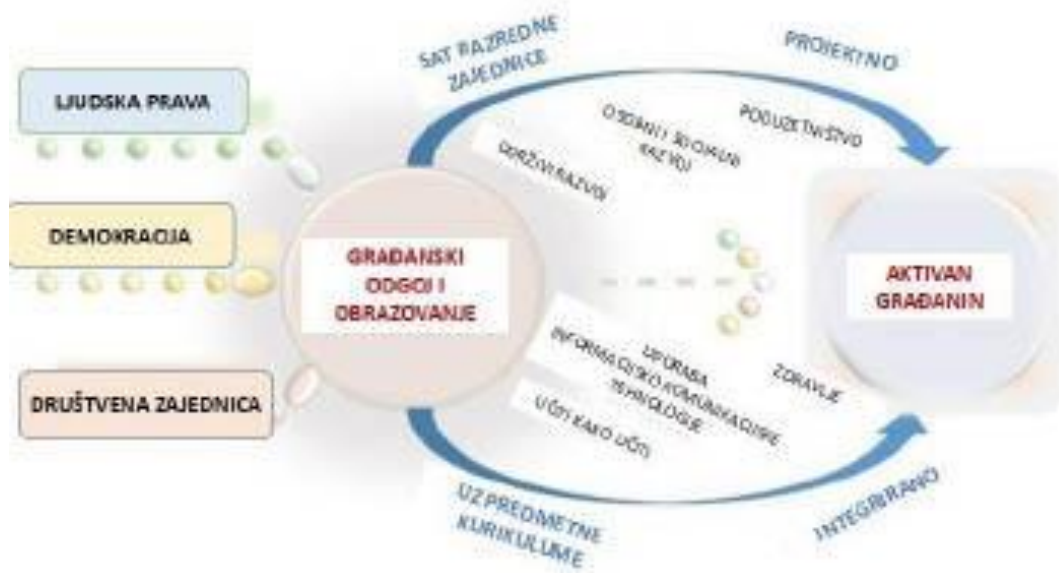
LJUDSKA PRAVA

DEMOKRACIJA

DRUŠTVENA ZAJEDNICA

SAT RAZREDNE ZAJEDNICE

PROJEKTNO

OSOBNI I SOCIJALNI RAZVOJ

PODUZETNIŠTVO

ODRŽIVI RAZVOJ

GRAĐANSKI ODGOJ I OBRAZOVANJE

AKTIVAN GRAĐANIN

UPORABA INFORMACIJSKO-KOMUNIKACIJSKE TEHNOLOGIJE

ZDRAVLJE

UČITI KAKO UČITI

UZ PREDMETNE KURIKULUME

INTEGRIRANO